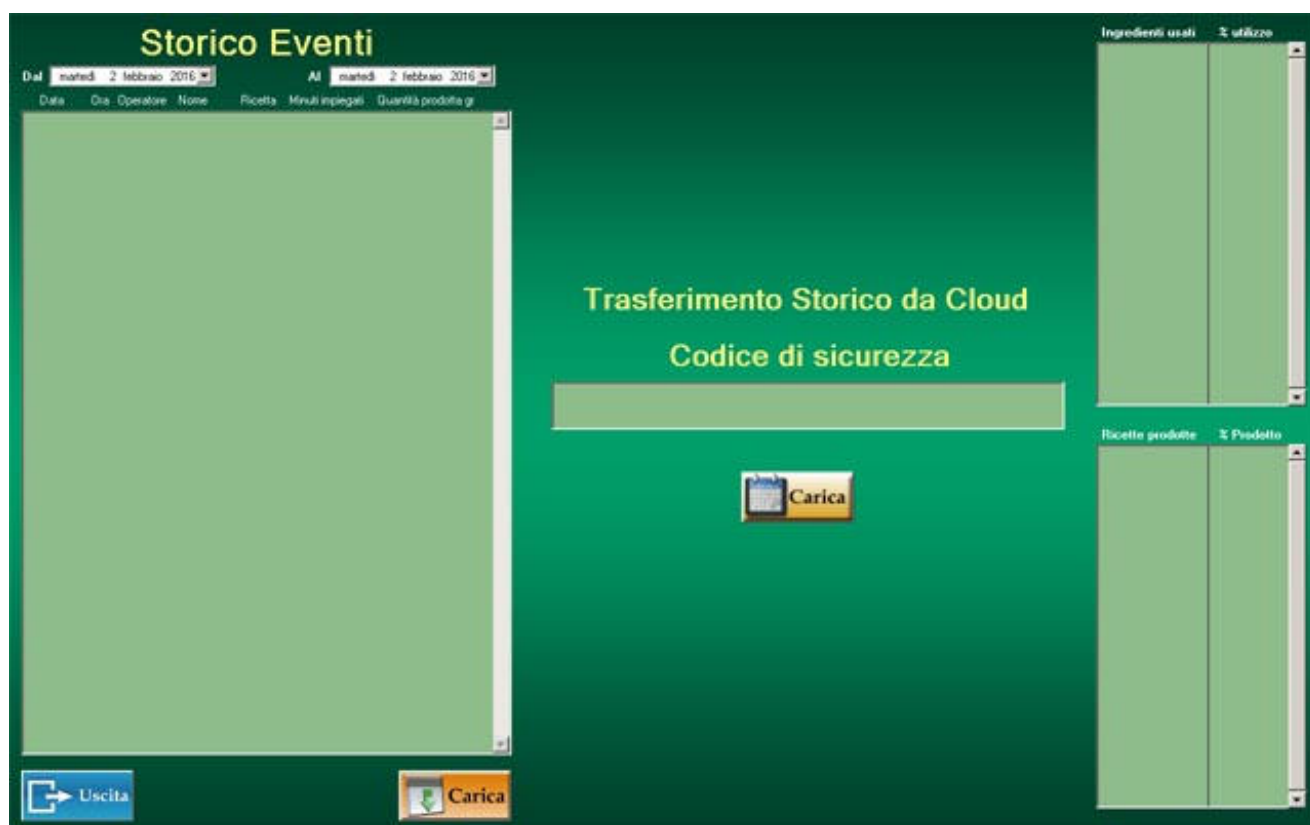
Storico Eventi

Dal martedì 2 febbraio 2016

Al martedì 2 febbraio 2016

Data Ora Operatore Nome Ricetta Minuti impiegati Quantità prodotta gr

Trasferimento Storico da Cloud

Codice di sicurezza

Carica

Ingredienti usati % utilizzo

Ricette prodotte % Prodotto

Uscita

Carica